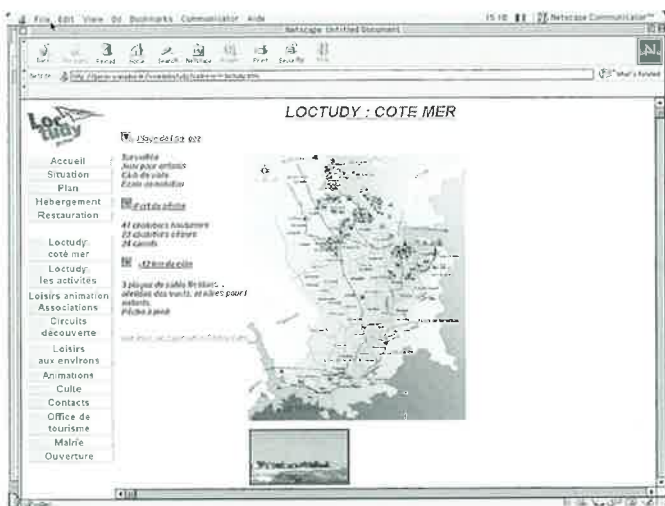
File Edit View Go Bookmarks Communicator Aide

15:18 Netscape Communicator

Netscape: Untitled Document

Back Forward Reload Home Search Netscape Images Print Security Stop

Netsite: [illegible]

What's Related

Loctudy

LOCTUDY : COTE MER

Plage de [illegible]

Surveillée
Jeux pour enfants
Club de voile
Ecole de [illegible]

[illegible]

41 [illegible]
22 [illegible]
24 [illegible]

12 km de côte

3 plages de sable fin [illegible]
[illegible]
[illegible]
Pêche à pied

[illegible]

Accueil
Situation
Plan
Hebergement
Restauration
Loctudy: coté mer
Loctudy: les activités
Loisirs animation Associations
Circuits découverte
Loisirs aux environs
Animations
Culte
Contacts
Office de tourisme
Mairie
Ouverture